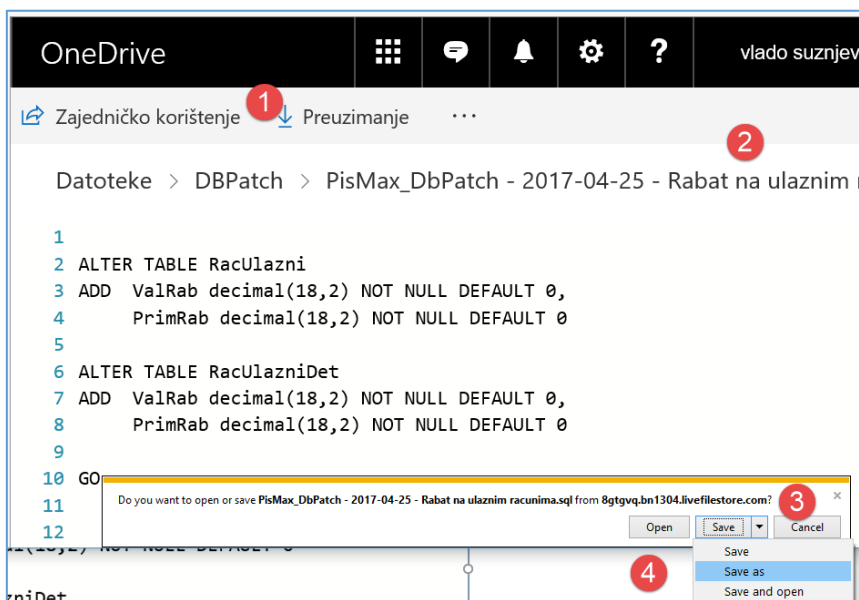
OneDrive

vlado suznjev

Zajedničko korištenje 1 Preuzimanje ···

2

Datoteke > DBPatch > PisMax_DbPatch - 2017-04-25 - Rabat na ulaznim r

1
2 ALTER TABLE RacUlazni
3 ADD ValRab decimal(18,2) NOT NULL DEFAULT 0,
4 PrimRab decimal(18,2) NOT NULL DEFAULT 0
5
6 ALTER TABLE RacUlazniDet
7 ADD ValRab decimal(18,2) NOT NULL DEFAULT 0,
8 PrimRab decimal(18,2) NOT NULL DEFAULT 0
9
10 GO
11
12

Do you want to open or save **PisMax_DbPatch - 2017-04-25 - Rabat na ulaznim racunima.sql** from **8gtgvq.bn1304.livefilestore.com**? 3 ×

Open Save ▾ Cancel

Save
Save as
Save and open

4